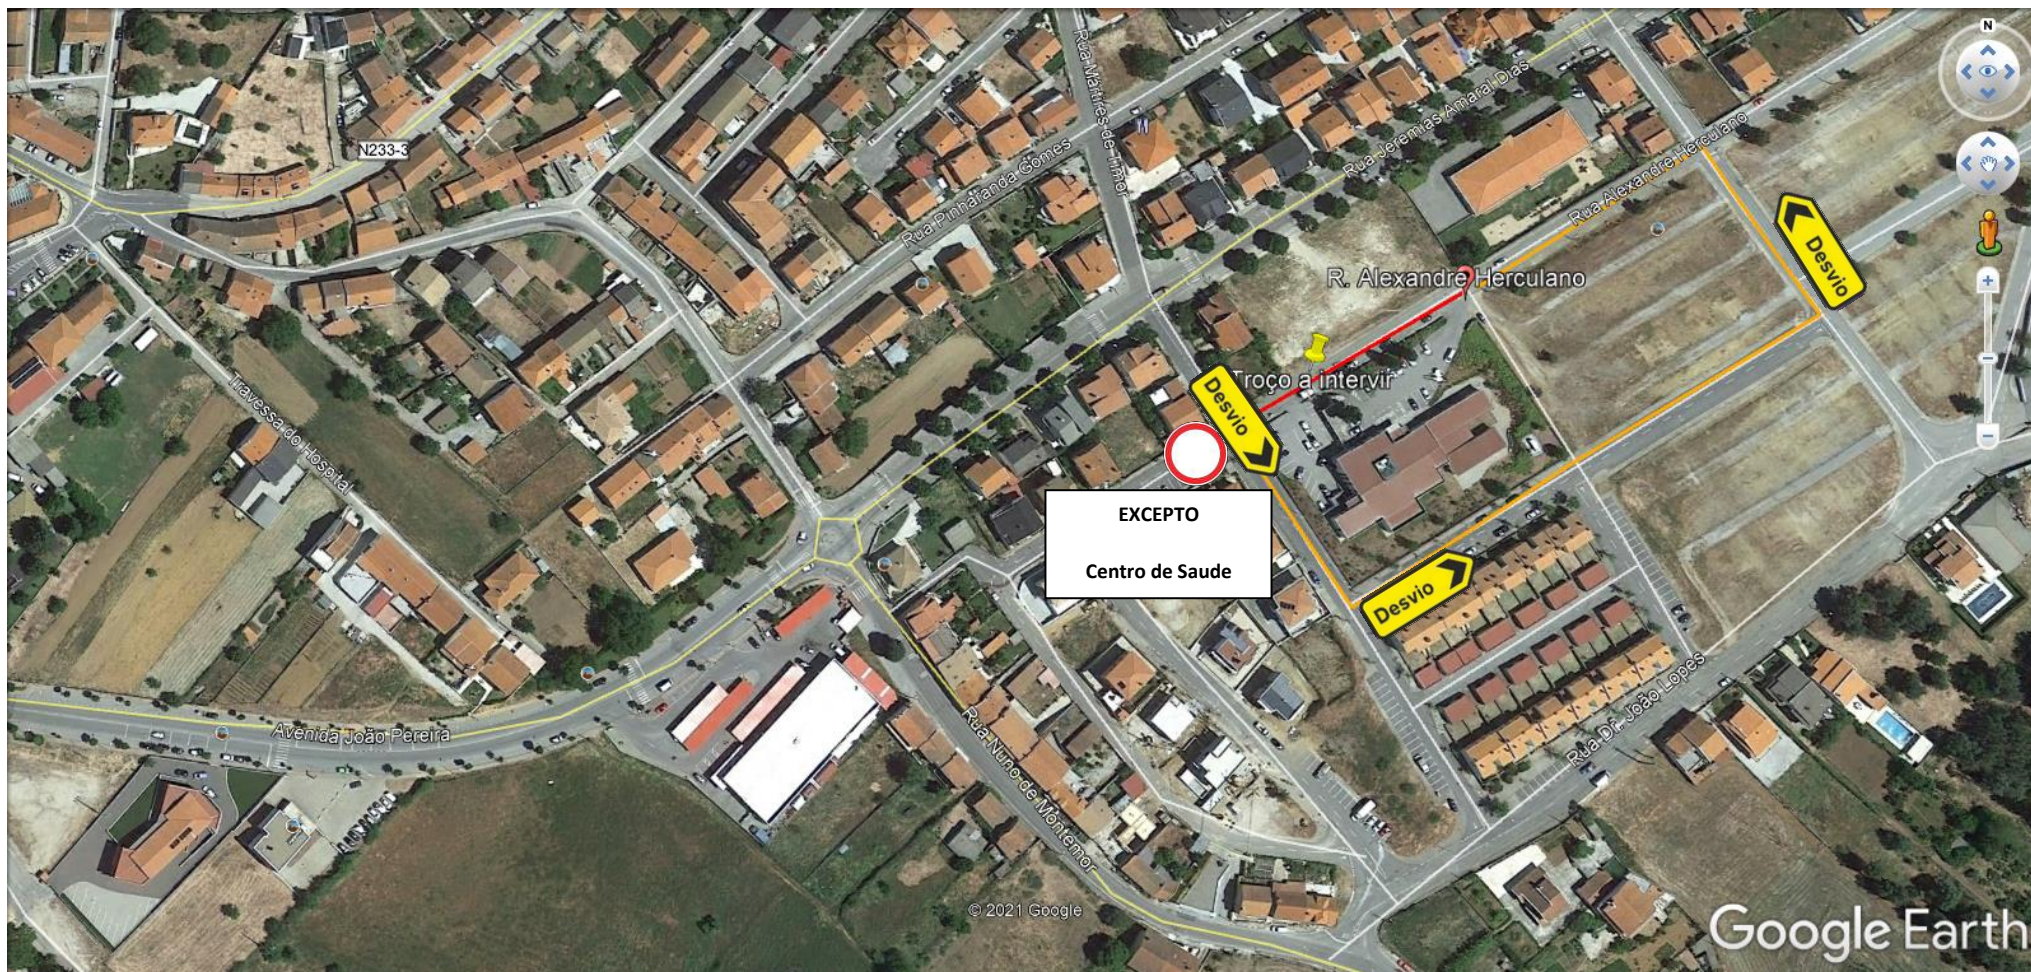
N233-3
Rua Pinhalanda Gomes
Rua Mártires-de-Tiffor
Rua Jeremias Amaral Dias
Rua Alexandre Herculano
R. Alexandre Herculano
Troço a intervir
Desvio
Desvio
Desvio
EXCEPTO

Centro de Saude
Travessa do Hospital
Avenida João Pereira
Rua Nuno de Montemor
Rua Dr. João Lopes
© 2021 Google
Google Earth
N